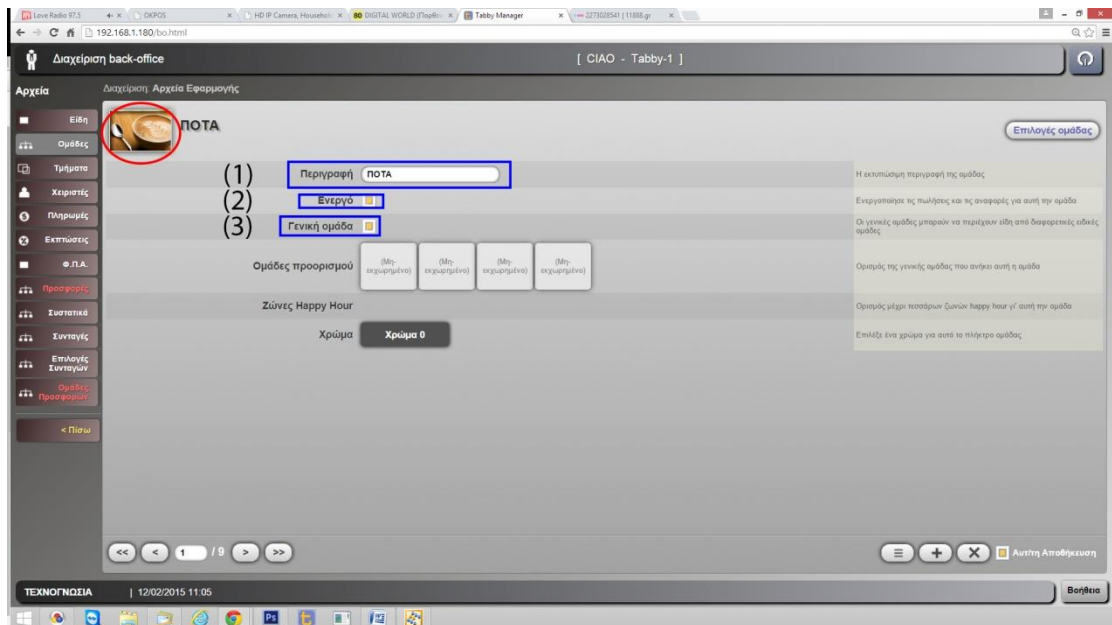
Love Radio 97.5 | OKPOS | HD IP Camera, Househol | DIGITAL WORLD (ΠορΒο | Tabby Manager | 2273028541 | 11888.gr

192.168.1.180/bo.html

Διαχείριση back-office

[ CIAO - Tabby-1 ]

Αρχεία

Διαχείριση: Αρχεία Εφαρμογής

Είδη
Ομάδες
Τμήματα
Χειριστές
Πληρωμές
Εκπτώσεις
Φ.Π.Α.
Προσφορές
Συστατικά
Συνταγές
Επιλογές Συνταγών
Ομάδες Προσφορών
< Πίσω

ΠΟΤΑ

Επιλογές ομάδας

(1) Περιγραφή ΠΟΤΑ
Η εκτυπώσιμη περιγραφή της ομάδας

(2) Ενεργό
Ενεργοποίησε τις πωλήσεις και τις αναφορές για αυτή την ομάδα

(3) Γενική ομάδα
Οι γενικές ομάδες μπορούν να περιέχουν είδη από διαφορετικές ειδικές ομάδες

Ομάδες προορισμού (Μη-εκχωρημένο) (Μη-εκχωρημένο) (Μη-εκχωρημένο) (Μη-εκχωρημένο)
Ορισμός της γενικής ομάδας που ανήκει αυτή η ομάδα

Ζώνες Happy Hour
Ορισμός μέχρι τεσσάρων ζωνών happy hour γι' αυτή την ομάδα

Χρώμα Χρώμα 0
Επιλέξε ένα χρώμα για αυτό το πλήκτρο ομάδας

<< < 1 /9 > >>

Αυτ/τη Αποθήκευση

ΤΕΧΝΟΓΝΩΣΙΑ | 12/02/2015 11:05

Βοήθεια